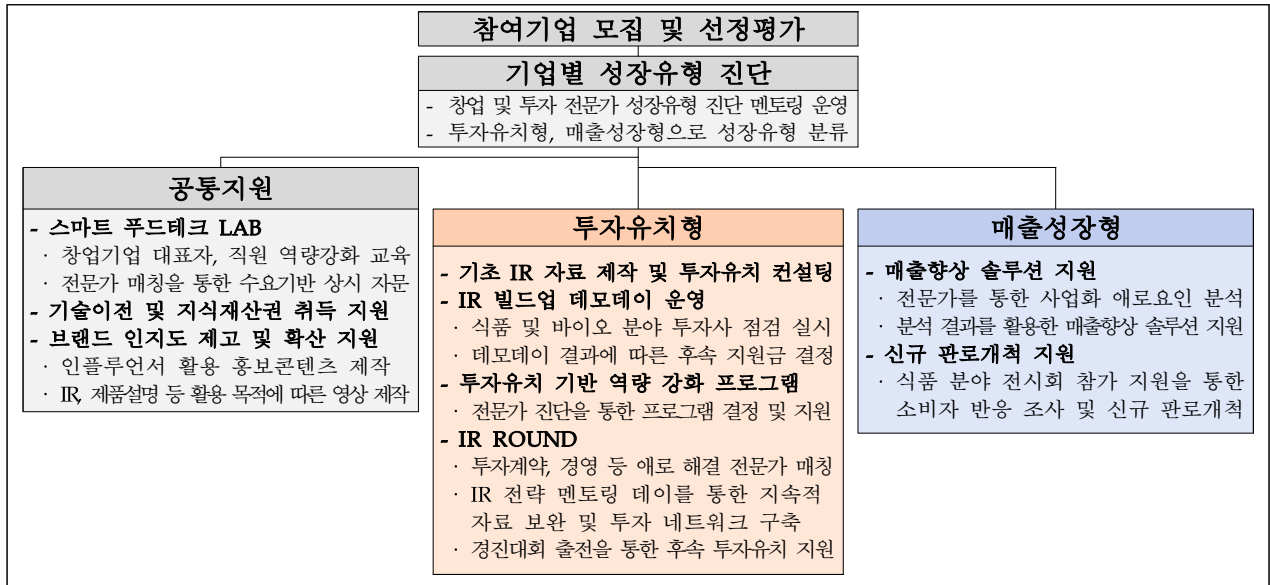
참여기업 모집 및 선정평가

기업별 성장유형 진단

- 창업 및 투자 전문가 성장유형 진단 멘토링 운영
- 투자유치형, 매출성장형으로 성장유형 분류

공통지원

- 스마트 푸드테크 LAB
· 창업기업 대표자, 직원 역량강화 교육
· 전문가 매칭을 통한 수요기반 상시 자문
- 기술이전 및 지식재산권 취득 지원
- 브랜드 인지도 제고 및 확산 지원
· 인플루언서 활용 홍보콘텐츠 제작
· IR, 제품설명 등 활용 목적에 따른 영상 제작

투자유치형

- 기초 IR 자료 제작 및 투자유치 컨설팅
- IR 빌드업 데모데이 운영
· 식품 및 바이오 분야 투자사 점검 실시
· 데모데이 결과에 따른 후속 지원금 결정
- 투자유치 기반 역량 강화 프로그램
· 전문가 진단을 통한 프로그램 결정 및 지원
- IR ROUND
· 투자계약, 경영 등 애로 해결 전문가 매칭
· IR 전략 멘토링 데이를 통한 지속적 자료 보완 및 투자 네트워크 구축
· 경진대회 출전을 통한 후속 투자유치 지원

매출성장형

- 매출향상 솔루션 지원
· 전문가를 통한 사업화 애로요인 분석
· 분석 결과를 활용한 매출향상 솔루션 지원
- 신규 판로개척 지원
· 식품 분야 전시회 참가 지원을 통한 소비자 반응 조사 및 신규 판로개척